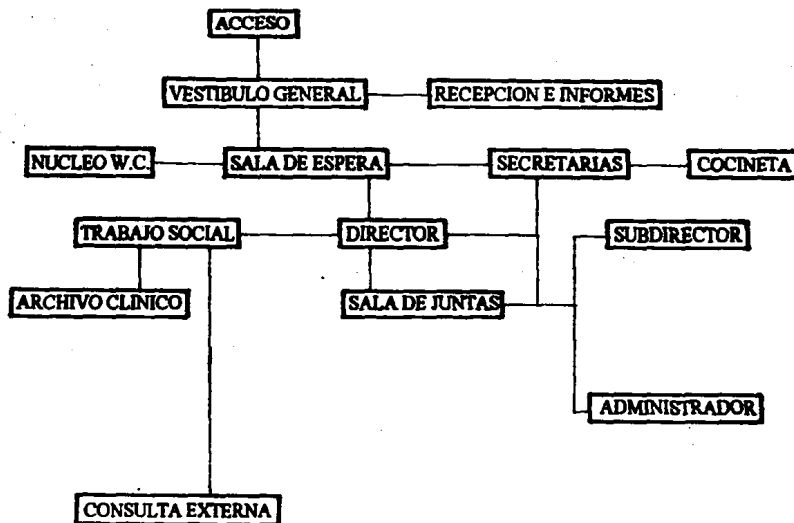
ACCESO

VESTIBULO GENERAL

RECEPCION E INFORMES

NUCLEO W.C.

SALA DE ESPERA

SECRETARIAS

COCINETA

TRABAJO SOCIAL

DIRECTOR

SUBDIRECTOR

ARCHIVO CLINICO

SALA DE JUNTAS

ADMINISTRADOR

CONSULTA EXTERNA